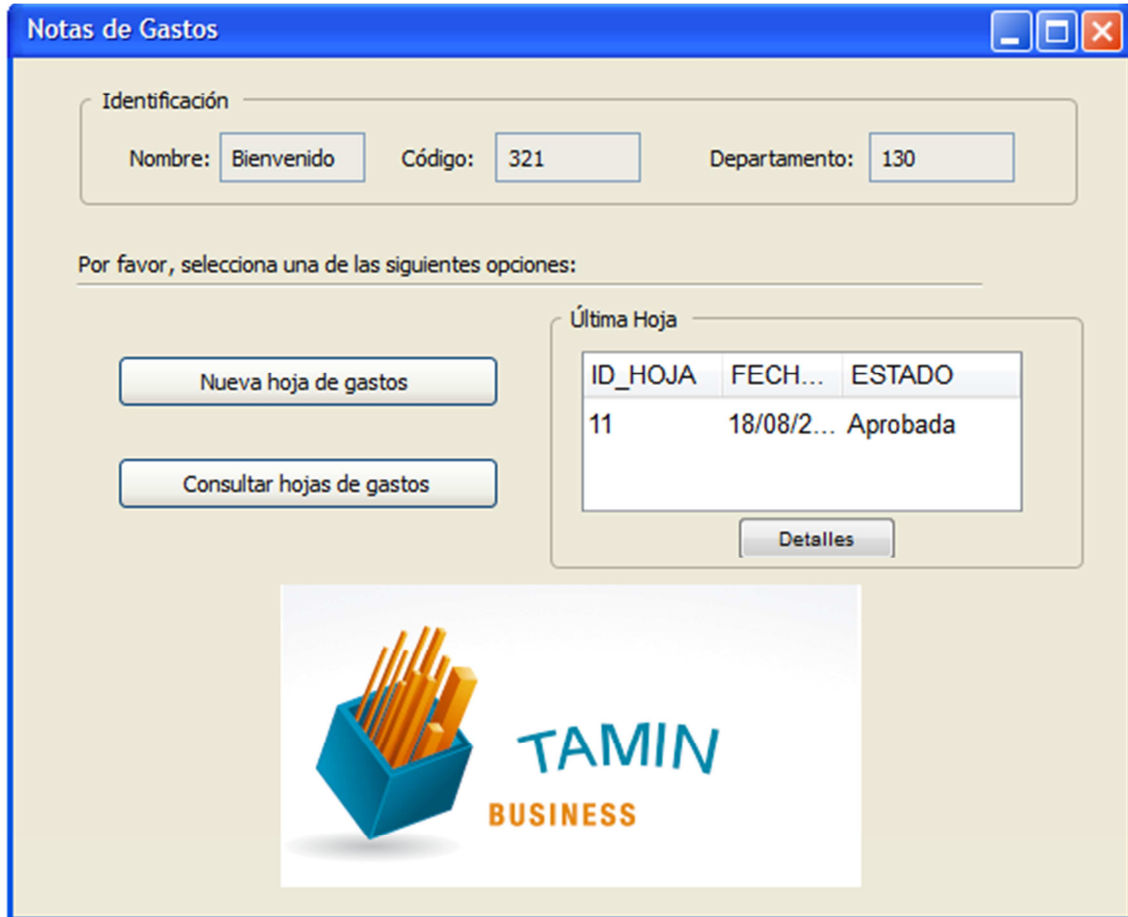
Notas de Gastos

Identificación

Nombre: Bienvenido Código: 321 Departamento: 130

Por favor, selecciona una de las siguientes opciones:

Nueva hoja de gastos

Consultar hojas de gastos

Última Hoja

| ID_HOJA | FECH... | ESTADO |
|---|---|---|
| 11 | 18/08/2... | Aprobada |

Detalles

TAMIN
BUSINESS